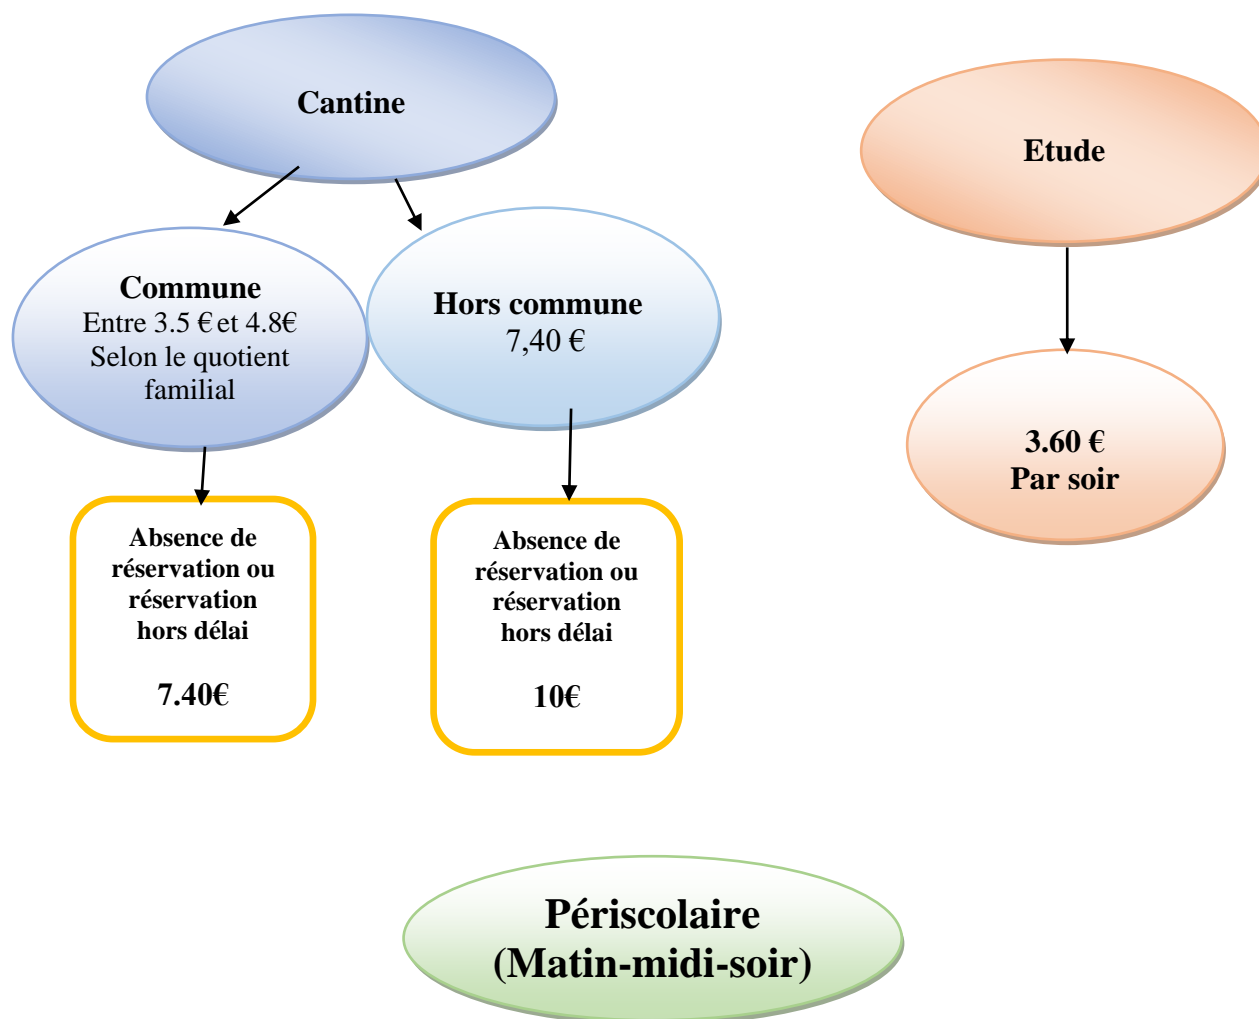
Cantine

Commune
Entre 3.5 € et 4.8€
Selon le quotient familial

Hors commune
7,40 €

Absence de réservation ou réservation hors délai

7.40€

Absence de réservation ou réservation hors délai

10€

Etude

3.60 €
Par soir

Périscolaire
(Matin-midi-soir)